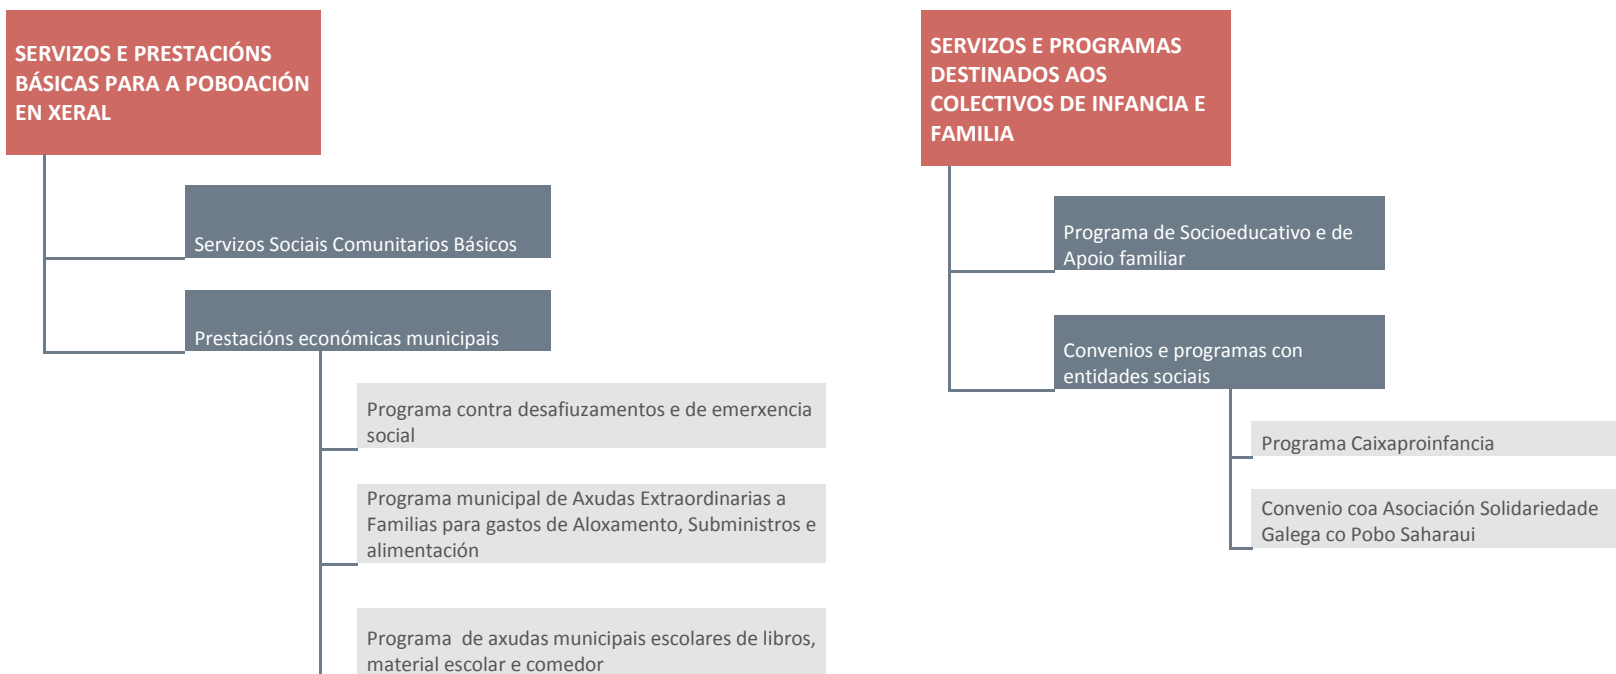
SERVIZOS E PRESTACIÓNS BÁSICAS PARA A POBOACIÓN EN XERAL

Servizos Sociais Comunitarios Básicos

Prestacións económicas municipais

Programa contra desafiuzamentos e de emerxencia social

Programa municipal de Axudas Extraordinarias a Familias para gastos de Aloxamento, Subministros e alimentación

Programa de axudas municipais escolares de libros, material escolar e comedor

SERVIZOS E PROGRAMAS DESTINADOS AOS COLECTIVOS DE INFANCIA E FAMILIA

Programa de Socioeducativo e de Apoio familiar

Convenios e programas con entidades sociais

Programa Caixaproinfancia

Convenio coa Asociación Solidariedade Galega co Pobo Saharaui